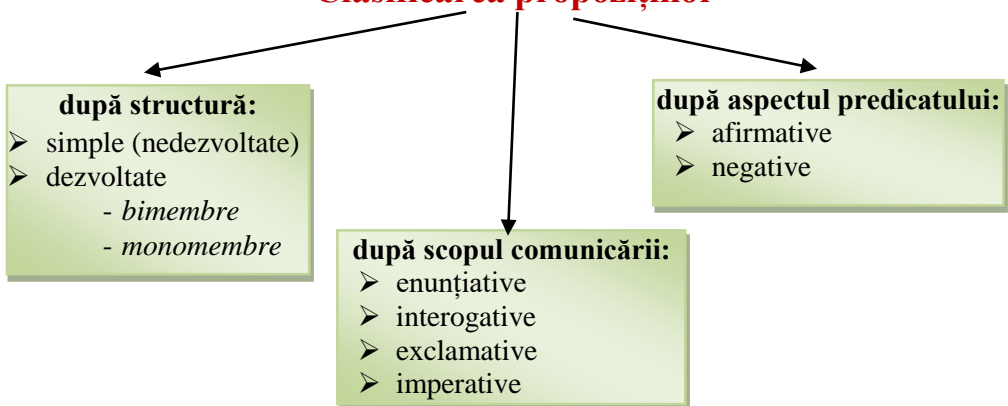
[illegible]

după structură:
- simple (nedezvoltate)
- dezvoltate
  - *bimembre*
  - *monomembre*

după scopul comunicării:
- enunțiative
- interogative
- exclamative
- imperative

după aspectul predicatului:
- afirmative
- negative